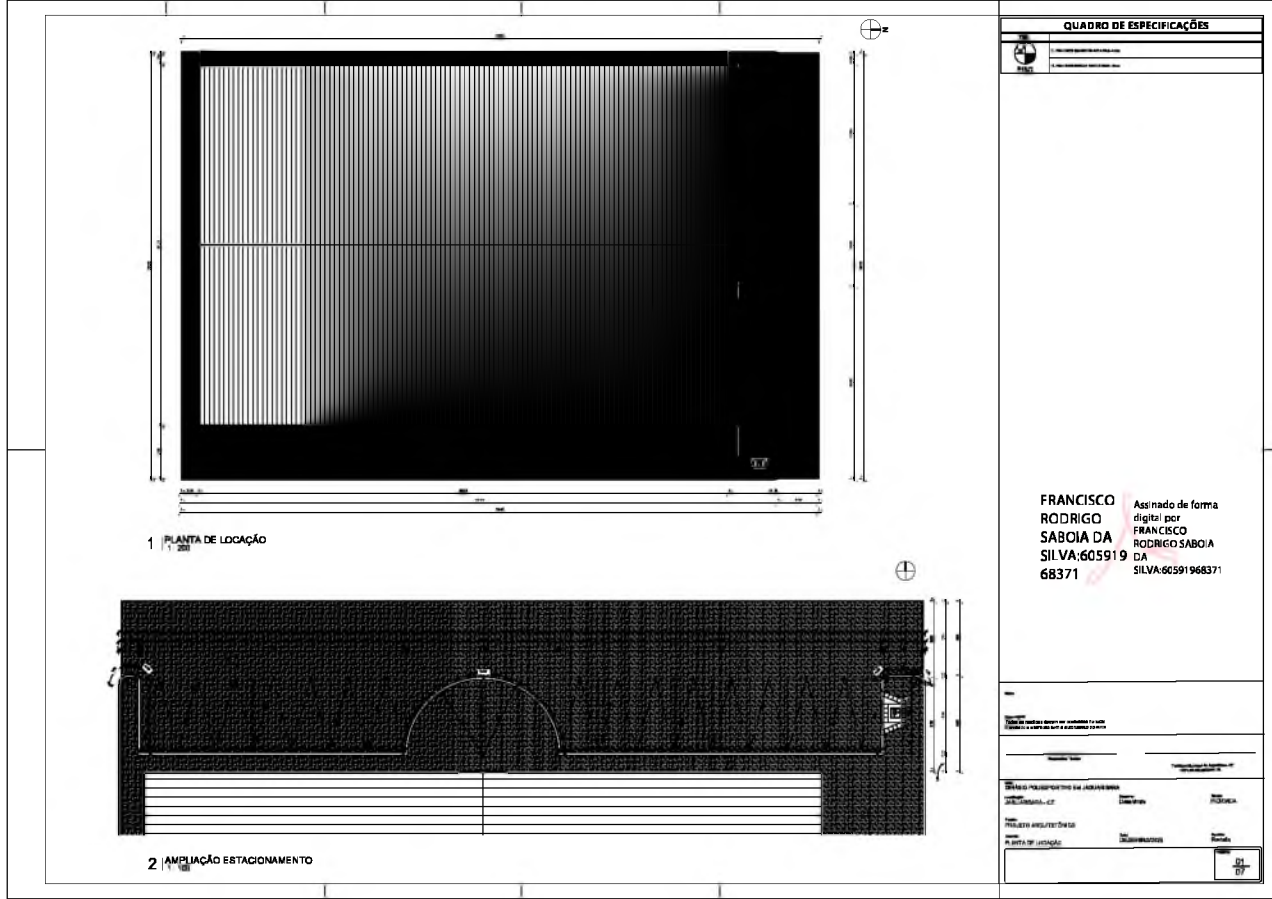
QUADRO DE ESPECIFICAÇÕES

1 PLANTA DE LOCAÇÃO
1 : 200

2 AMPLIAÇÃO ESTACIONAMENTO
1 : 100

FRANCISCO RODRIGO SABOIA DA SILVA:60591968371

Assinado de forma digital por FRANCISCO RODRIGO SABOIA DA SILVA:60591968371

GINÁSIO POLIESPORTIVO DA JAGUARIBARA

JAGUARIBARA - CE

PROJETO ARQUITETÔNICO

PLANTA DE LOCAÇÃO

01
07